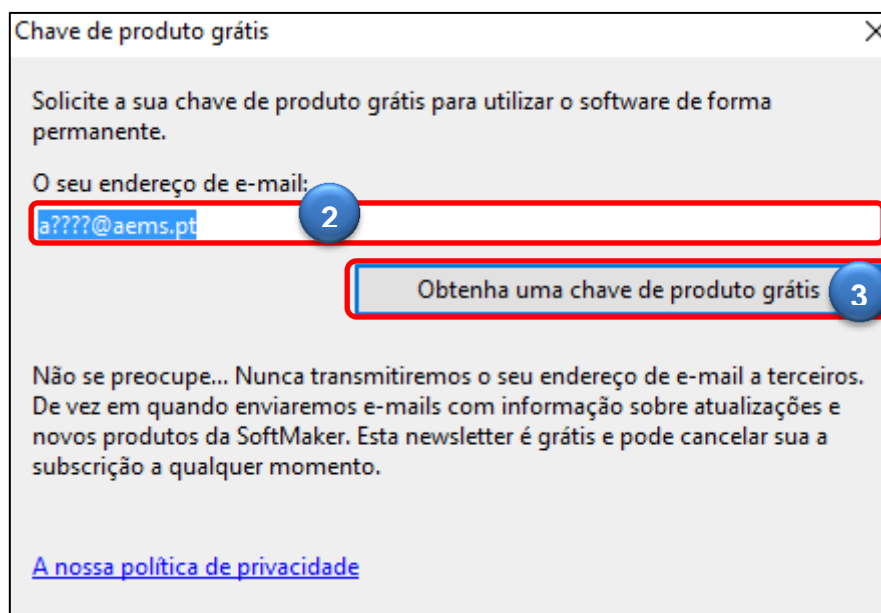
Chave de produto grátis

×

Solicite a sua chave de produto grátis para utilizar o software de forma permanente.

O seu endereço de e-mail:

a????@aems.pt

2

Obtenha uma chave de produto grátis

3

Não se preocupe... Nunca transmitiremos o seu endereço de e-mail a terceiros. De vez em quando enviaremos e-mails com informação sobre atualizações e novos produtos da SoftMaker. Esta newsletter é grátis e pode cancelar sua a subscrição a qualquer momento.

A nossa política de privacidade